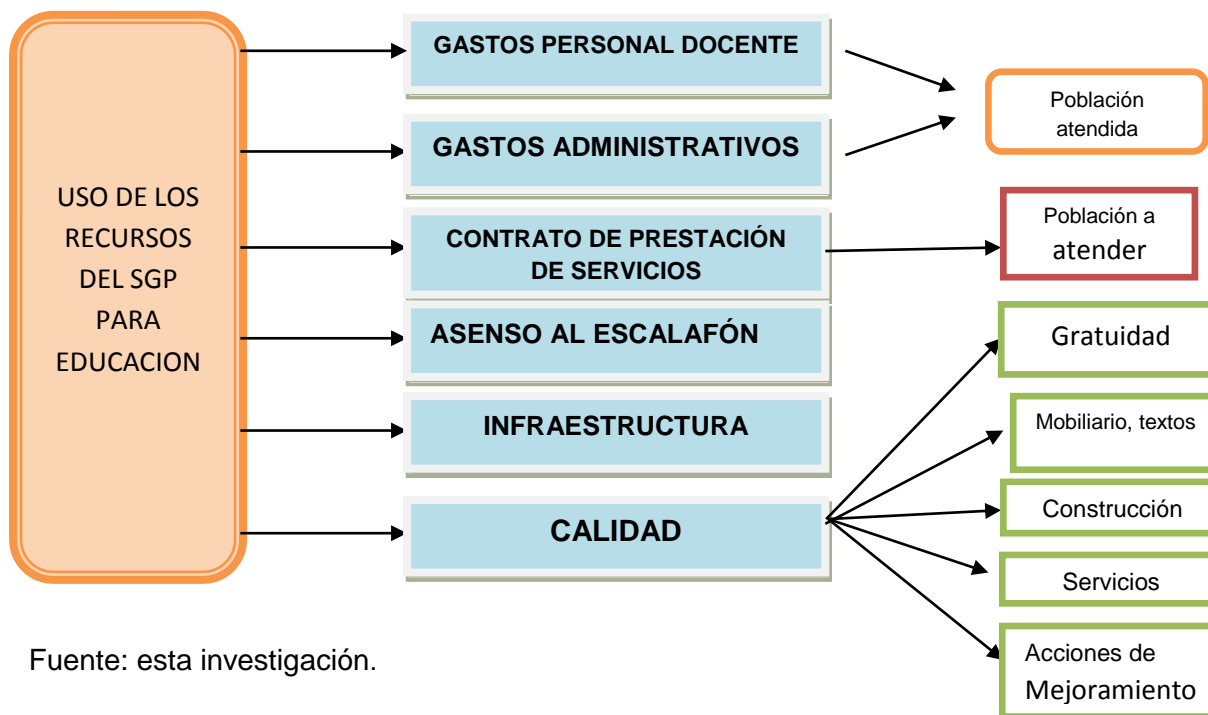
USO DE LOS RECURSOS DEL SGP PARA EDUCACION

GASTOS PERSONAL DOCENTE

GASTOS ADMINISTRATIVOS

CONTRATO DE PRESTACIÓN DE SERVICIOS

ASENSO AL ESCALAFÓN

INFRAESTRUCTURA

CALIDAD

Población atendida

Población a atender

Gratuidad

Mobiliario, textos

Construcción

Servicios

Acciones de Mejoramiento

Fuente: esta investigación.